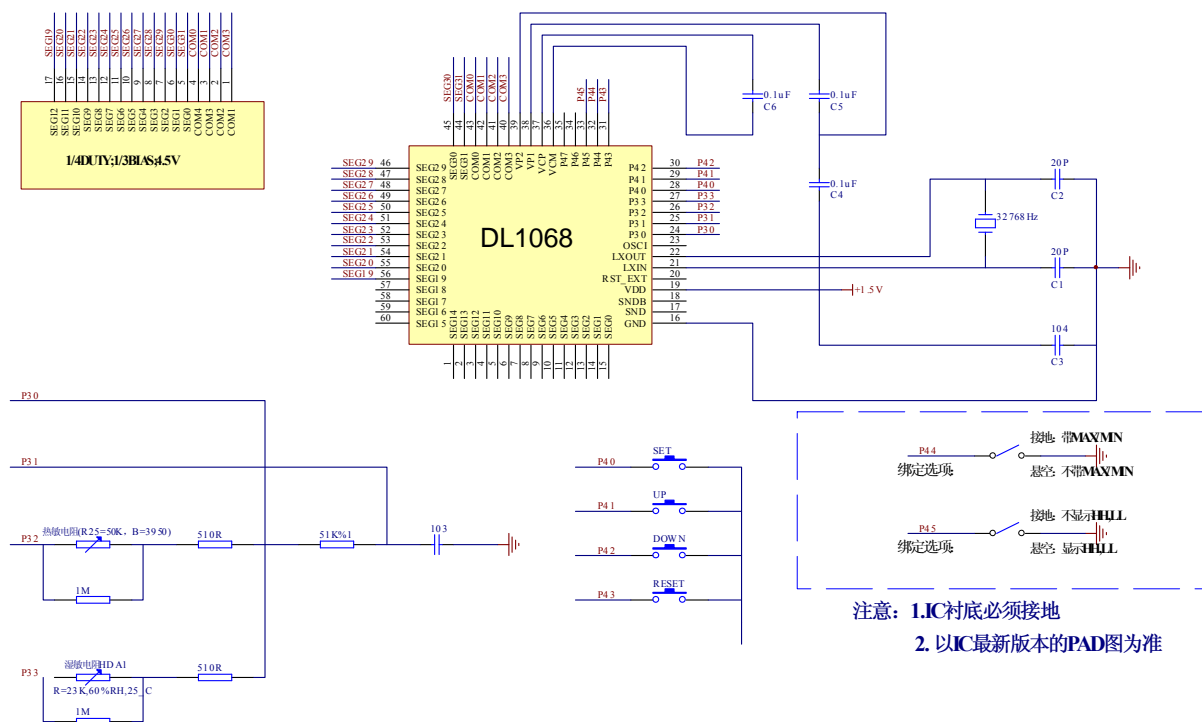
SEG19 SEG20 SEG21 SEG22 SEG23 SEG24 SEG25 SEG26 SEG27 SEG28 SEG29 SEG30 SEG31 COM0 COM1 COM2 COM3
17 16 15 14 13 12 11 10 9 8 7 6 5 4 3 2 1
SEG12 SEG11 SEG10 SEG9 SEG8 SEG7 SEG6 SEG5 SEG4 SEG3 SEG2 SEG1 SEG0 COM4 COM3 COM2 COM1
1/4DUTY;1/3BIAS;4.5V

SEG30 SEG31 COM0 COM1 COM2 COM3
P45 P44 P43
45 44 43 42 41 40 39 38 37 36 35 34 33 32 31
SEG30 SEG31 COM0 COM1 COM2 COM3 VP2 VP1 VCP VCM P47 P46 P45 P44 P43
0.1uF C6
0.1uF C5
0.1uF C4

SEG29 46 SEG29
SEG28 47 SEG28
SEG27 48 SEG27
SEG26 49 SEG26
SEG25 50 SEG25
SEG24 51 SEG24
SEG23 52 SEG23
SEG22 53 SEG22
SEG21 54 SEG21
SEG20 55 SEG20
SEG19 56 SEG19
57 SEG18
58 SEG17
59 SEG16
60 SEG15

DL1068

P42 30 P42
P41 29 P41
P40 28 P40
P33 27 P33
P32 26 P32
P31 25 P31
P30 24 P30
OSCI 23
LXOUT 22
LXIN 21
RST_EXT 20
VDD 19
SNDB 18
SND 17
GND 16

SEG14 SEG13 SEG12 SEG11 SEG10 SEG9 SEG8 SEG7 SEG6 SEG5 SEG4 SEG3 SEG2 SEG1 SEG0
1 2 3 4 5 6 7 8 9 10 11 12 13 14 15

20P C2
32768Hz
20P C1
+1.5V
104 C3

P30
P31
P32
热敏电阻(R25=50K，B=3950)
510R
51K%1
103
1M
P33
湿敏电阻HDA1
R=23K,60%RH,25_C
510R
1M

P40 SET
P41 UP
P42 DOWN
P43 RESET

P44 绑定选项 接地：带MAX/MIN 悬空：不带MAX/MIN
P45 绑定选项 接地：不显示HI/LL 悬空：显示HI/LL

注意：1.IC衬底必须接地
2. 以IC最新版本的PAD图为准